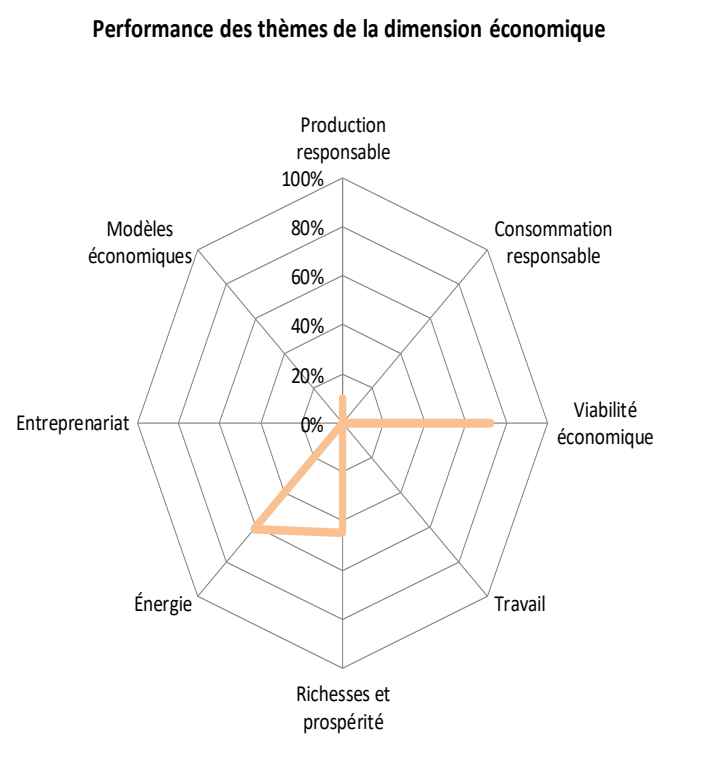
Performance des thèmes de la dimension économique

Production responsable

100%
80%
60%
40%
20%
0%

Consommation responsable

Viabilité économique

Travail

Richesses et prospérité

Énergie

Entreprenariat

Modèles économiques